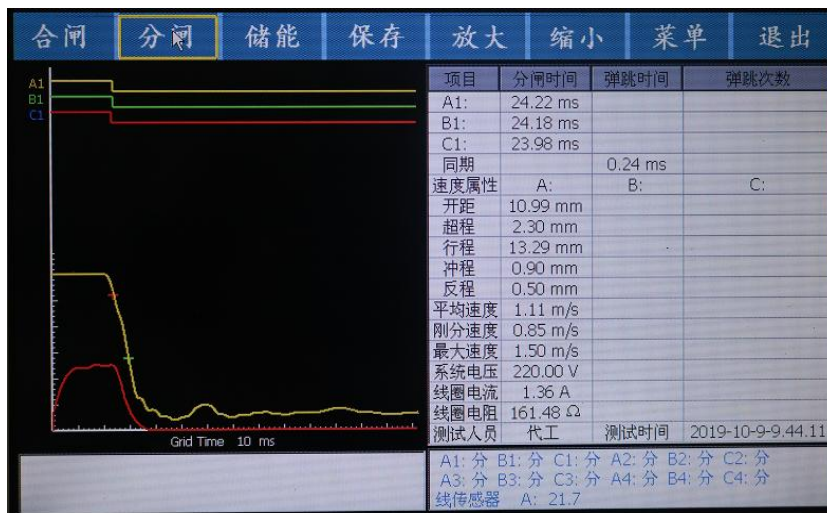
合闸 分闸 储能 保存 放大 缩小 菜单 退出

A1
B1
C1

Grid Time 10 ms

| 项目 | 分闸时间 | 弹跳时间 | 弹跳次数 |
|---|---|---|---|
| A1: | 24.22 ms | | |
| B1: | 24.18 ms | | |
| C1: | 23.98 ms | | |
| 同期 | | 0.24 ms | |
| 速度属性 | A: | B: | C: |
| 开距 | 10.99 mm | | |
| 超程 | 2.30 mm | | |
| 行程 | 13.29 mm | | |
| 冲程 | 0.90 mm | | |
| 反程 | 0.50 mm | | |
| 平均速度 | 1.11 m/s | | |
| 刚分速度 | 0.85 m/s | | |
| 最大速度 | 1.50 m/s | | |
| 系统电压 | 220.00 V | | |
| 线圈电流 | 1.36 A | | |
| 线圈电阻 | 161.48 Ω | | |
| 测试人员 | 代工 | 测试时间 | 2019-10-9-9.44.11 |

A1: 分 B1: 分 C1: 分 A2: 分 B2: 分 C2: 分
A3: 分 B3: 分 C3: 分 A4: 分 B4: 分 C4: 分
线传感器 A: 21.7